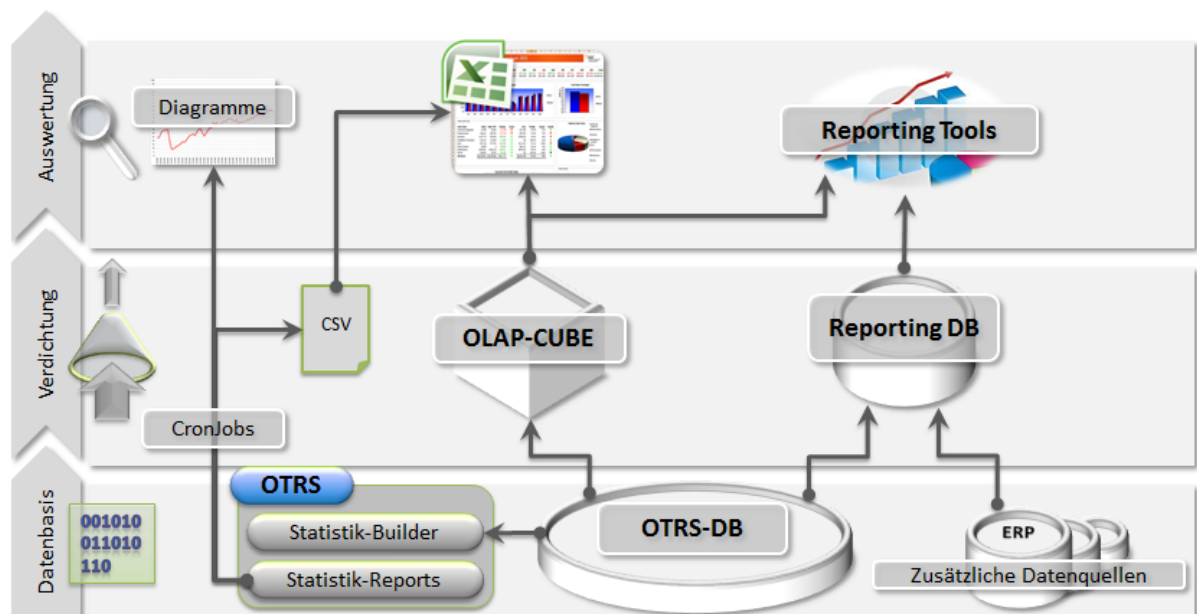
Auswertung

Diagramme

Reporting Tools

Verdichtung

CSV

OLAP-CUBE

Reporting DB

CronJobs

Datenbasis

001010
011010
110

OTRS

Statistik-Builder

Statistik-Reports

OTRS-DB

ERP

Zusätzliche Datenquellen